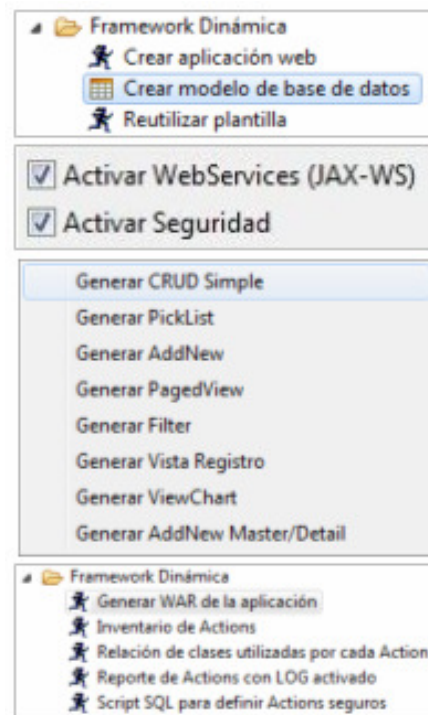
Framework Dinámica
Crear aplicación web
Crear modelo de base de datos
Reutilizar plantilla

Activar WebServices (JAX-WS)
Activar Seguridad

Generar CRUD Simple
Generar PickList
Generar AddNew
Generar PagedView
Generar Filter
Generar Vista Registro
Generar ViewChart
Generar AddNew Master/Detail

Framework Dinámica
Generar WAR de la aplicación
Inventario de Actions
Relación de clases utilizadas por cada Action
Reporte de Actions con LOG activado
Script SQL para definir Actions seguros